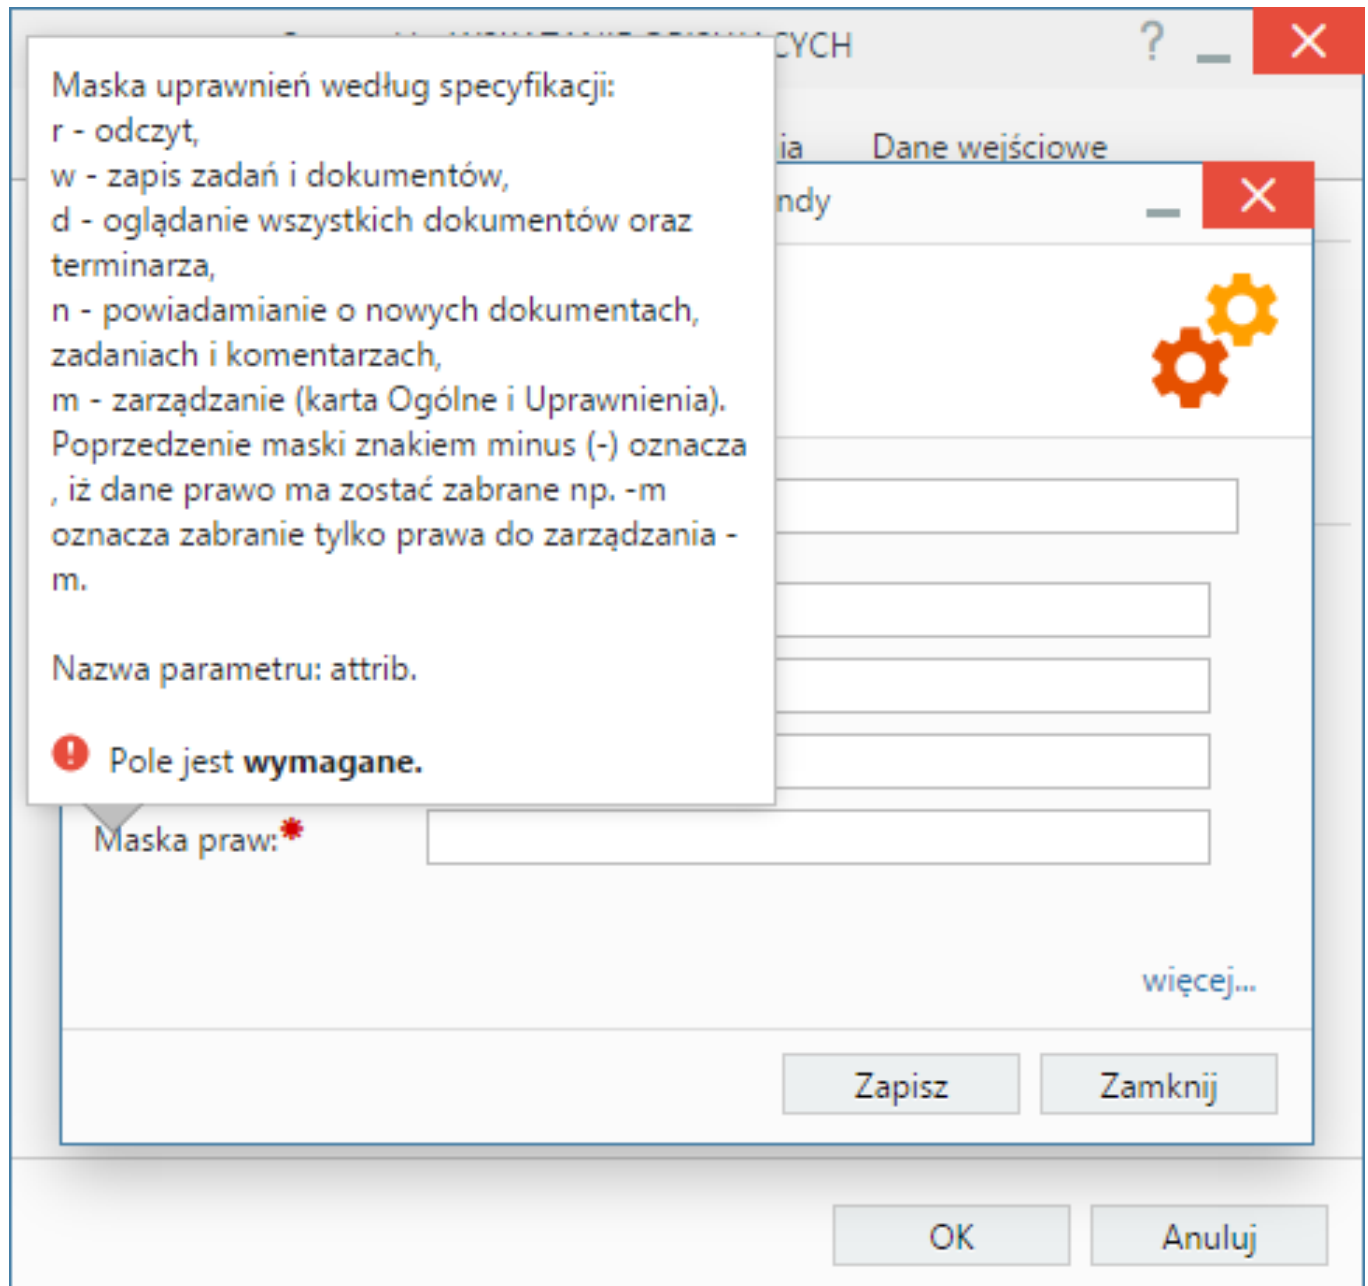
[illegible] CYCH

?

ia Dane wejściowe

ndy

Maska uprawnień według specyfikacji:
r - odczyt,
w - zapis zadań i dokumentów,
d - oglądanie wszystkich dokumentów oraz terminarza,
n - powiadamianie o nowych dokumentach, zadaniach i komentarzach,
m - zarządzanie (karta Ogólne i Uprawnienia).
Poprzedzenie maski znakiem minus (-) oznacza , iż dane prawo ma zostać zabrane np. -m oznacza zabranie tylko prawa do zarządzania -m.

Nazwa parametru: attrib.

Pole jest **wymagane.**

Maska praw:*

więcej...

Zapisz Zamknij

OK Anuluj